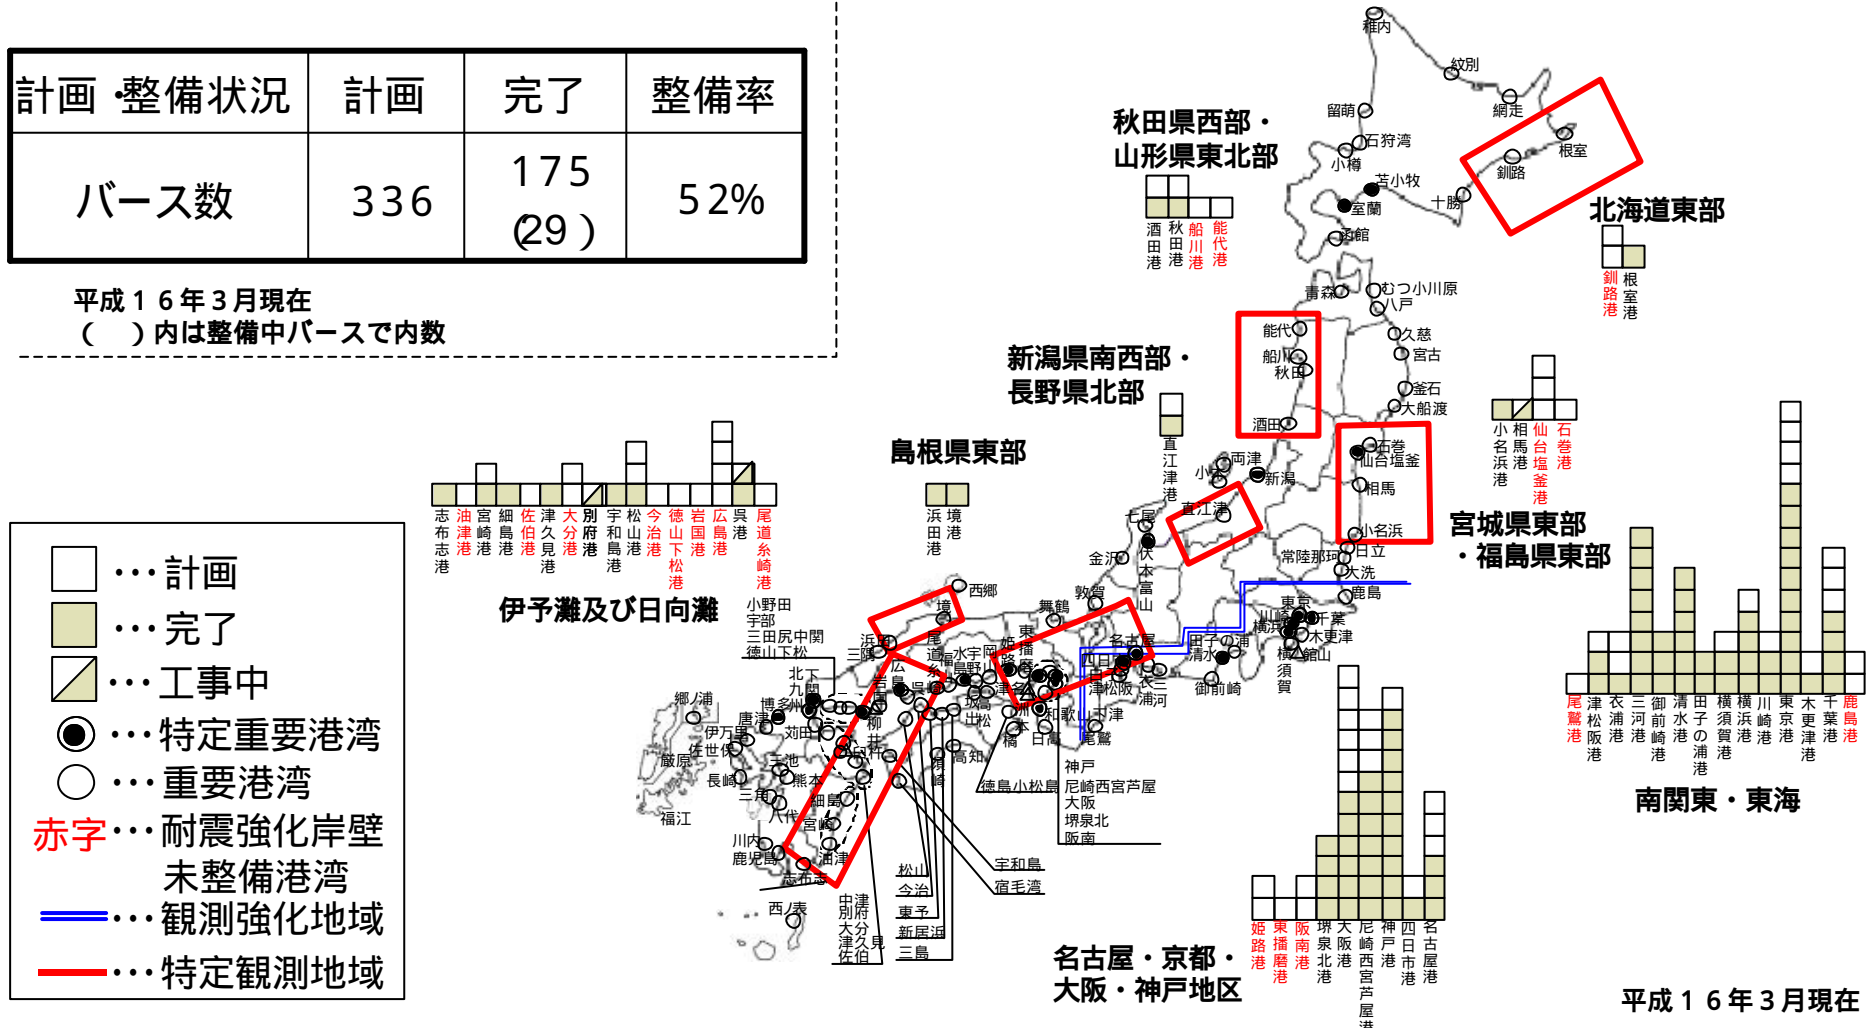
| 計画 ・整備状況 | 計画 | 完了 | 整備率 |
|---|---|---|---|
| バース数 | 336 | 175 (29) | 52% |

平成16年3月現在
( )内は整備中バースで内数

…計画
…完了
…工事中
…特定重要港湾
…重要港湾
赤字…耐震強化岸壁未整備港湾
…観測強化地域
…特定観測地域

秋田県西部・山形県東北部
酒田港 秋田港 船川港 能代港

北海道東部
釧路港 根室港

新潟県南西部・長野県北部
直江津港

島根県東部
浜田港 境港

宮城県東部・福島県東部
小名浜港 相馬港 仙台塩釜港 石巻港

伊予灘及び日向灘
志布志港 油津港 宮崎港 細島港 佐伯港 津久見港 大分港 別府港 宇和島港 松山港 今治港 徳山下松港 岩国港 広島港 呉港 尾道糸崎港

南関東・東海
尾鷲港 津松阪港 衣浦港 三河港 御前崎港 清水港 田子の浦港 横須賀港 横浜港 川崎港 東京港 木更津港 千葉港 鹿島港

名古屋・京都・大阪・神戸地区
姫路港 東播磨港 阪南港 堺泉北港 大阪港 尼崎西宮芦屋港 神戸港 四日市港 名古屋港

平成16年3月現在

稚内 紋別 網走 留萌 石狩湾 小樽 根室 釧路 苫小牧 十勝 室蘭 函館 青森 むつ小川原 八戸 久慈 宮古 釜石 大船渡 能代 船川 秋田 酒田 石巻 仙台塩釜 相馬 小名浜 日立 常陸那珂 大洗 鹿島 両津 小木 新潟 直江津 七尾 伏木富山 金沢 敦賀 舞鶴 西郷 境 浜田 三隅 東京 千葉 横浜 川崎 木更津 館山 横須賀 田子の浦 清水 御前崎 名古屋 四日市 津松阪 衣浦 三河 尾鷲 和歌山下津 日高 姫路 東播磨 宇野 水島 福山 尾道糸崎 広島 岩国 徳山下松 三田尻中関 宇部 小野田 北九州 博多 苅田 唐津 伊万里 佐世保 郷ノ浦 厳原 長崎 福江 三池 熊本 三角 八代 細島 宮崎 油津 志布志 川内 鹿児島 西之表 中津 別府 大分 津久見 佐伯 松山 今治 東予 新居浜 三島 宇和島 宿毛湾 高知 須崎 徳島小松島 橘 神戸 尼崎西宮芦屋 大阪 堺泉北 阪南 柳井 岩国 広島 呉 高松 坂出 小松島